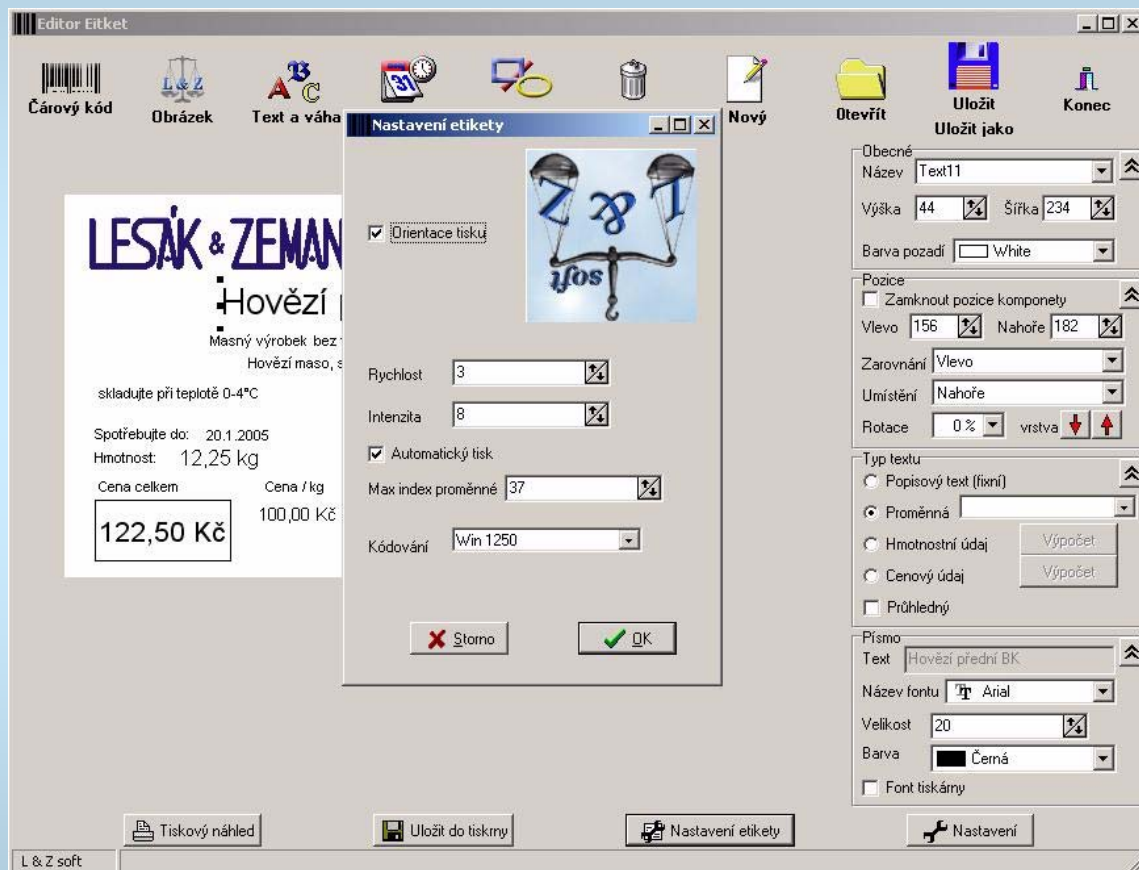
Editor Eitket

Čárový kód
Obrázek
Text a váha
Nový
Otevřít
Uložit
Uložit jako
Konec

LESÁK & ZEMAN
Hovězí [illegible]
Masný výrobek bez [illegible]
Hovězí maso, s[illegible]
skladujte při teplotě 0-4°C
Spotřebujte do: 20.1.2005
Hmotnost: 12,25 kg
Cena celkem
Cena / kg
100,00 Kč
122,50 Kč

Nastavení etikety
Orientace tisku
Rychlost 3
Intenzita 8
Automatický tisk
Max index proměnné 37
Kódování Win 1250
Storno
OK

Obecné
Název Text11
Výška 44
Šířka 234
Barva pozadí White
Pozice
Zamknout pozice komponety
Vlevo 156
Nahoře 182
Zarovnání Vlevo
Umístění Nahoře
Rotace 0 %
vrstva
Typ textu
Popisový text (fixní)
Proměnná
Hmotnostní údaj
Výpočet
Cenový údaj
Výpočet
Průhledný
Písmo
Text Hovězí přední BK
Název fontu Arial
Velikost 20
Barva Černá
Font tiskárny

Tiskový náhled
Uložit do tiskrny
Nastavení etikety
Nastavení
L & Z soft